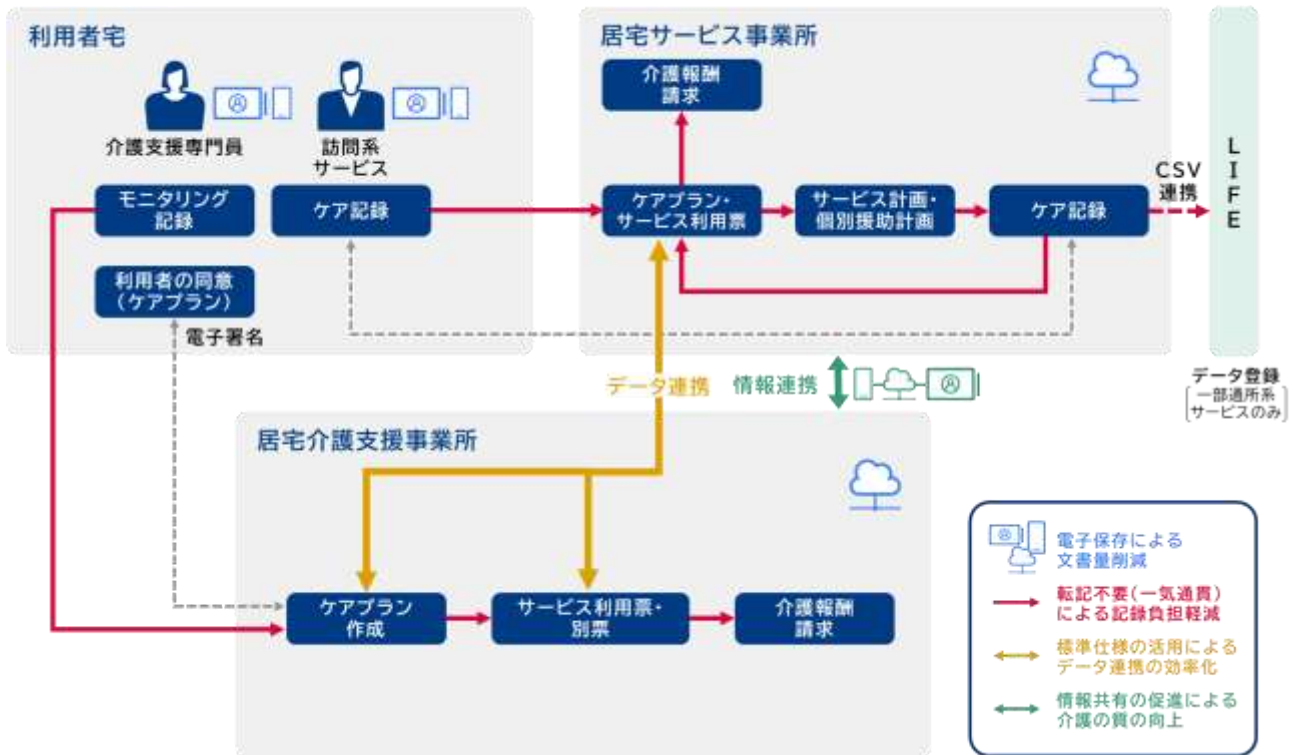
利用者宅

介護支援専門員

訪問系サービス

モニタリング記録

ケア記録

利用者の同意（ケアプラン）

電子署名

居宅サービス事業所

介護報酬請求

ケアプラン・サービス利用票

サービス計画・個別援助計画

ケア記録

CSV連携

LIFE

データ登録
［一部通所系サービスのみ］

データ連携

情報連携

居宅介護支援事業所

ケアプラン作成

サービス利用票・別票

介護報酬請求

電子保存による文書量削減

転記不要（一気通貫）による記録負担軽減

標準仕様の活用によるデータ連携の効率化

情報共有の促進による介護の質の向上